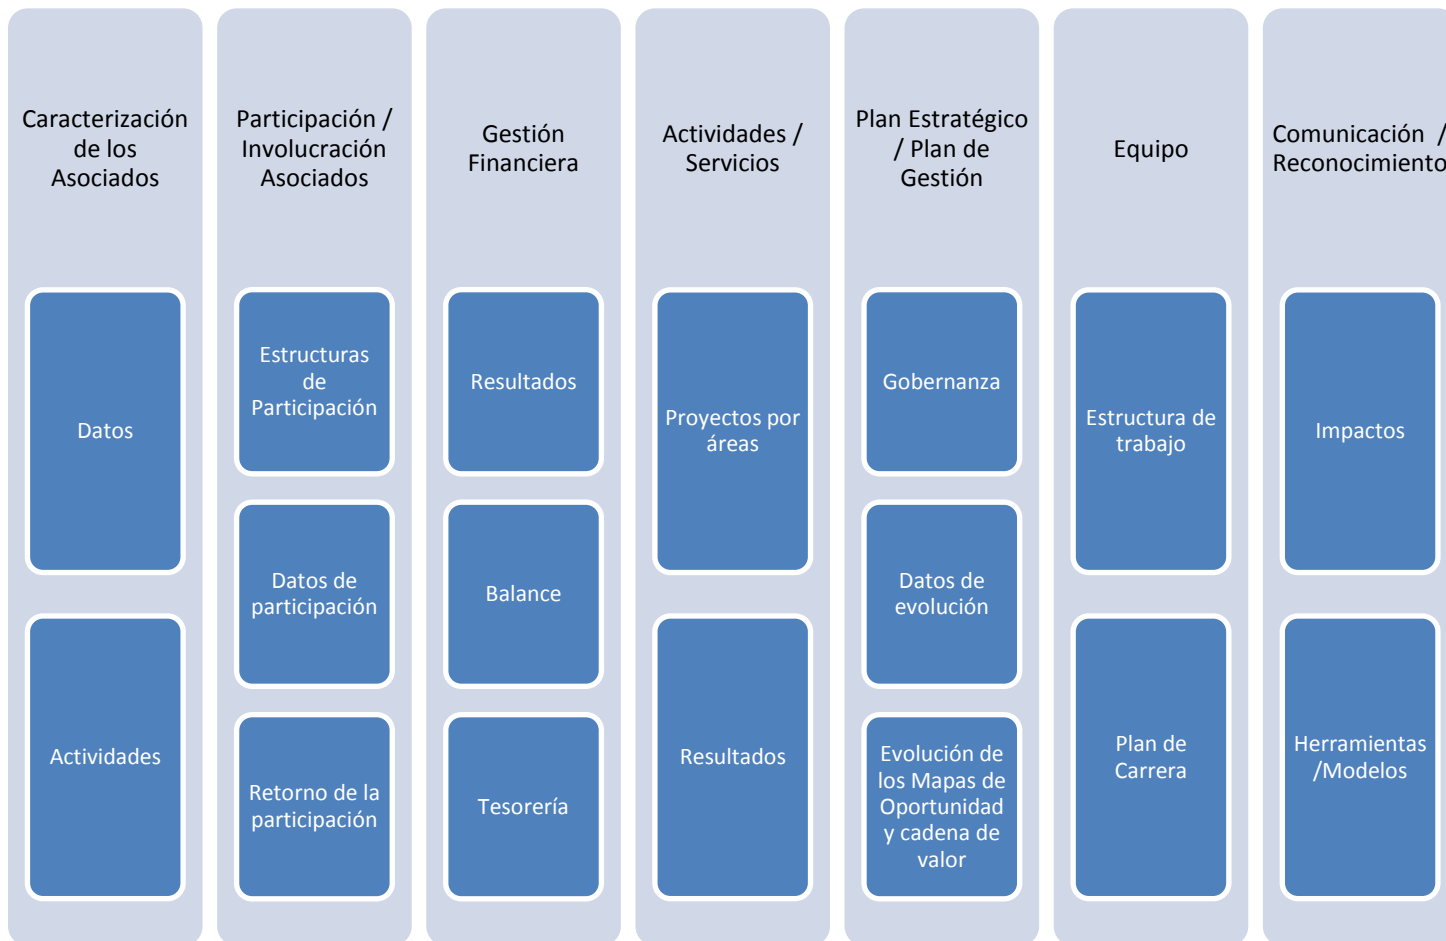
Caracterización de los Asociados

Datos

Actividades

Participación / Involucración Asociados

Estructuras de Participación

Datos de participación

Retorno de la participación

Gestión Financiera

Resultados

Balance

Tesorería

Actividades / Servicios

Proyectos por áreas

Resultados

Plan Estratégico / Plan de Gestión

Gobernanza

Datos de evolución

Evolución de los Mapas de Oportunidad y cadena de valor

Equipo

Estructura de trabajo

Plan de Carrera

Comunicación / Reconocimiento

Impactos

Herramientas /Modelos